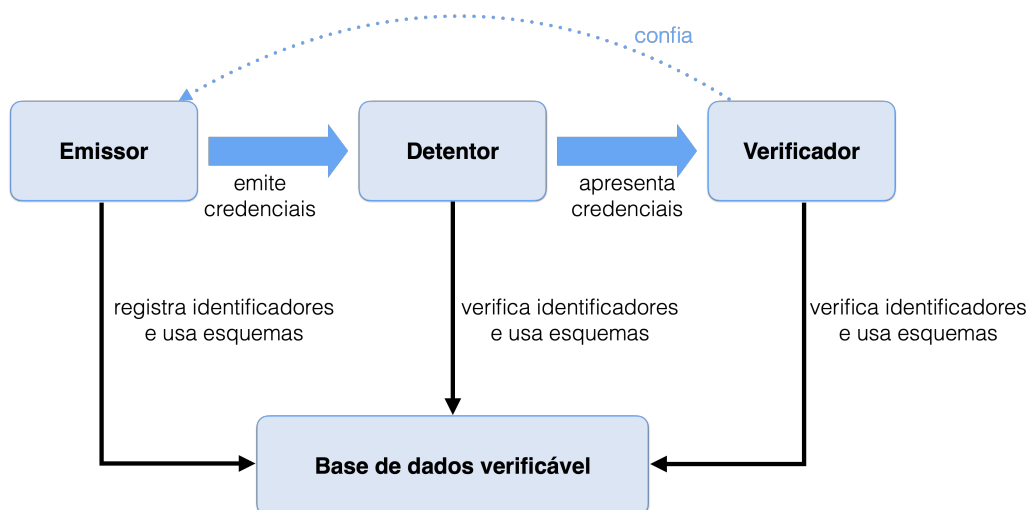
confia

Emissor

emite credenciais

Detentor

apresenta credenciais

Verificador

registra identificadores e usa esquemas

verifica identificadores e usa esquemas

verifica identificadores e usa esquemas

Base de dados verificável